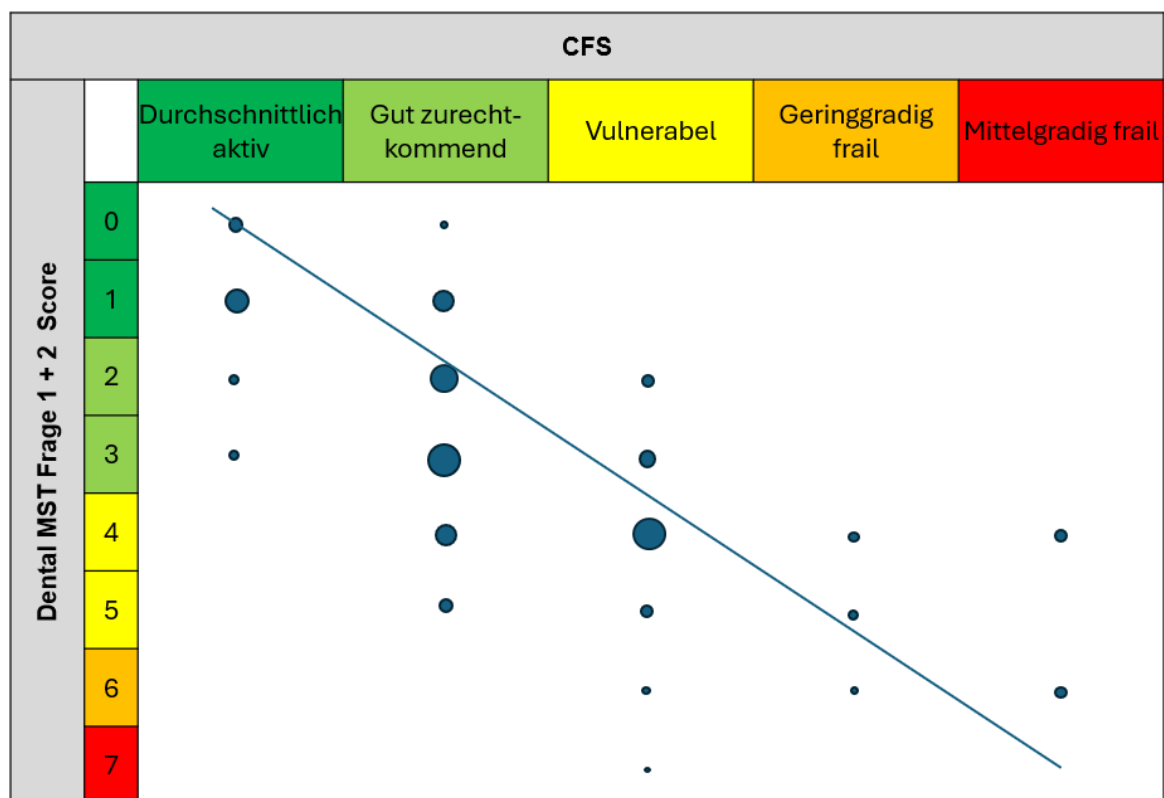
CFS

| | Durchschnittlich aktiv | Gut zurecht-kommend | Vulnerabel | Geringgradig frail | Mittelgradig frail |
|---|---|---|---|---|---|
| 0 | | | | | |
| 1 | | | | | |
| 2 | | | | | |
| 3 | | | | | |
| 4 | | | | | |
| 5 | | | | | |
| 6 | | | | | |
| 7 | | | | | |

Dental MST Frage 1 + 2 Score